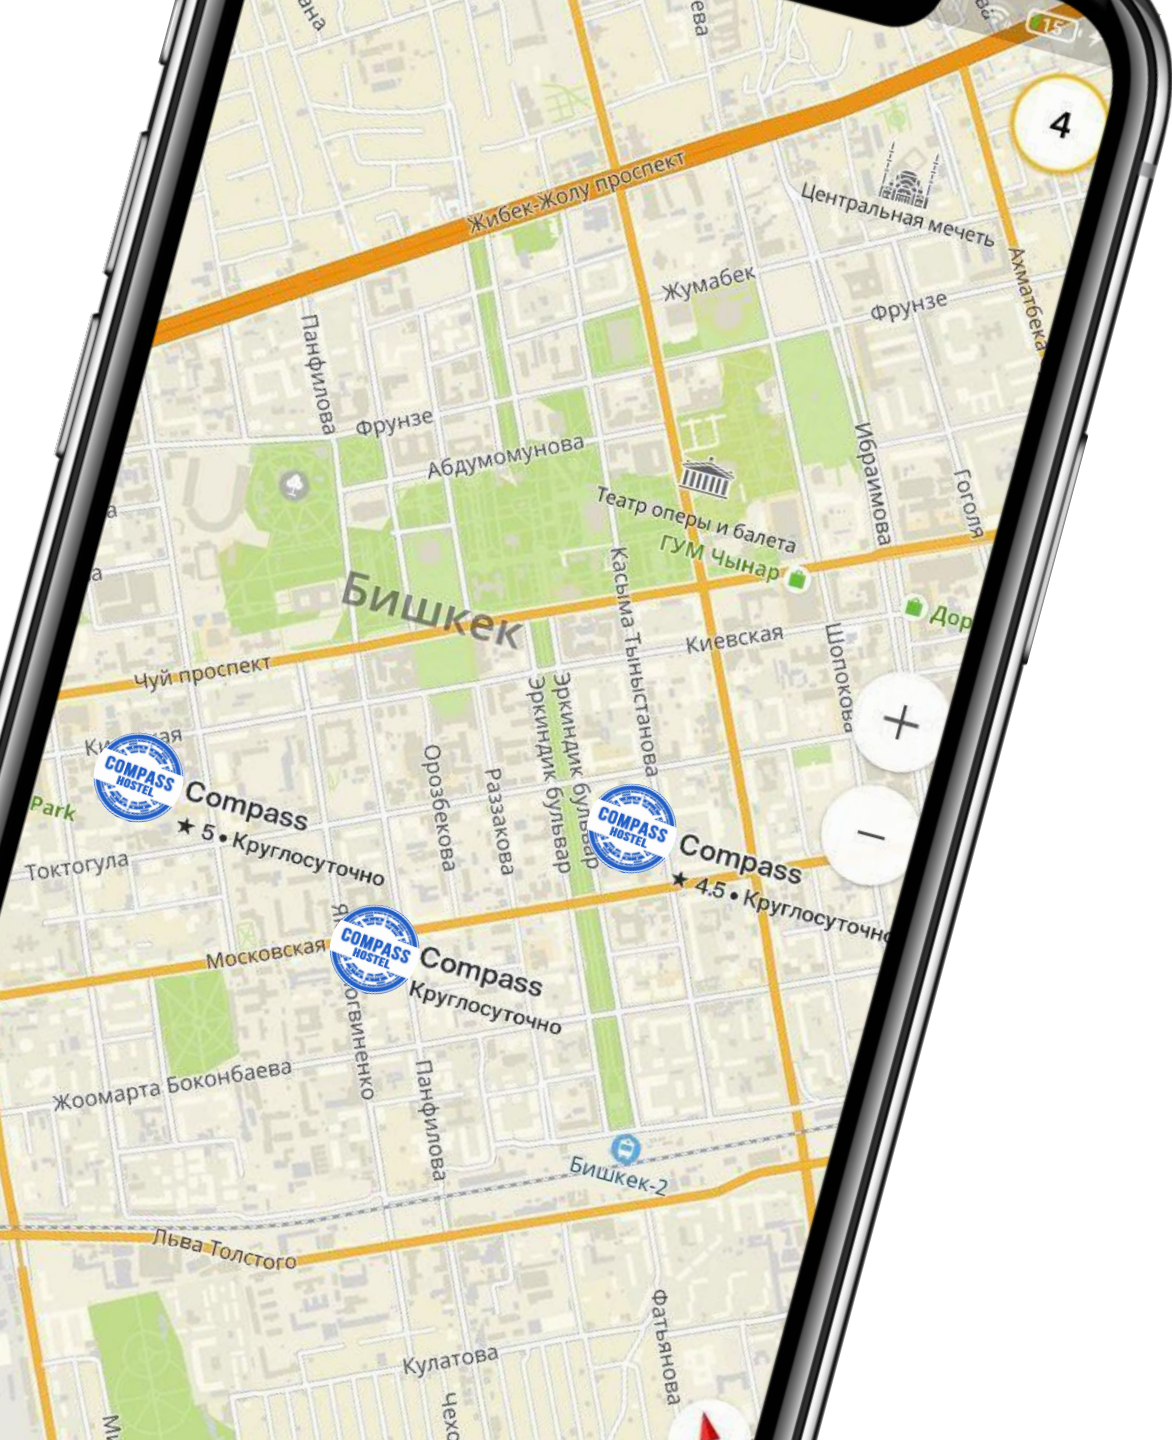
15

4

Жибек-Жолу проспект

Центральная мечеть

Жумабек

Фрунзе

Ахматбека

Панфилова

Фрунзе

Абдумомунова

Ибраимова

Гоголя

Театр оперы и балета

ГУМ Чынар

Дор

Бишкек

Касыма Тыныстанова

Киевская

Шопокова

Чуй проспект

Эркиндик бульвар

Эркиндик бульвар

COMPASS HOSTEL

Compass

★ 5 • Круглосуточно

Park

Орозбекова

Раззакова

COMPASS HOSTEL

Compass

★ 4.5 • Круглосуточно

Токтогула

Московская

COMPASS HOSTEL

Compass

Круглосуточно

Логвиненко

Жоомарта Боконбаева

Панфилова

Бишкек-2

Льва Толстого

Кулатова

Фатьянова

+

−